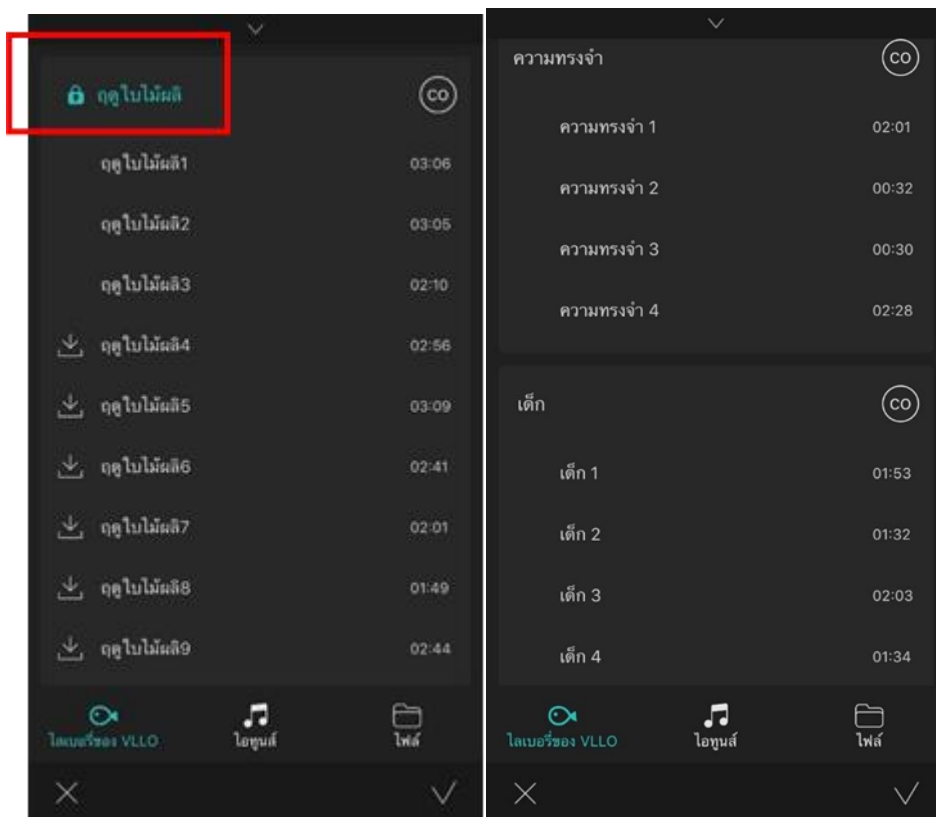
ฤดูใบไม้ผลิ
CO
ฤดูใบไม้ผลิ1 03:06
ฤดูใบไม้ผลิ2 03:05
ฤดูใบไม้ผลิ3 02:10
ฤดูใบไม้ผลิ4 02:56
ฤดูใบไม้ผลิ5 03:09
ฤดูใบไม้ผลิ6 02:41
ฤดูใบไม้ผลิ7 02:01
ฤดูใบไม้ผลิ8 01:49
ฤดูใบไม้ผลิ9 02:44
ไลเบอรี่ของ VLLO
ไอทูนส์
ไฟล์

ความทรงจำ
CO
ความทรงจำ 1 02:01
ความทรงจำ 2 00:32
ความทรงจำ 3 00:30
ความทรงจำ 4 02:28
เด็ก
CO
เด็ก 1 01:53
เด็ก 2 01:32
เด็ก 3 02:03
เด็ก 4 01:34
ไลเบอรี่ของ VLLO
ไอทูนส์
ไฟล์